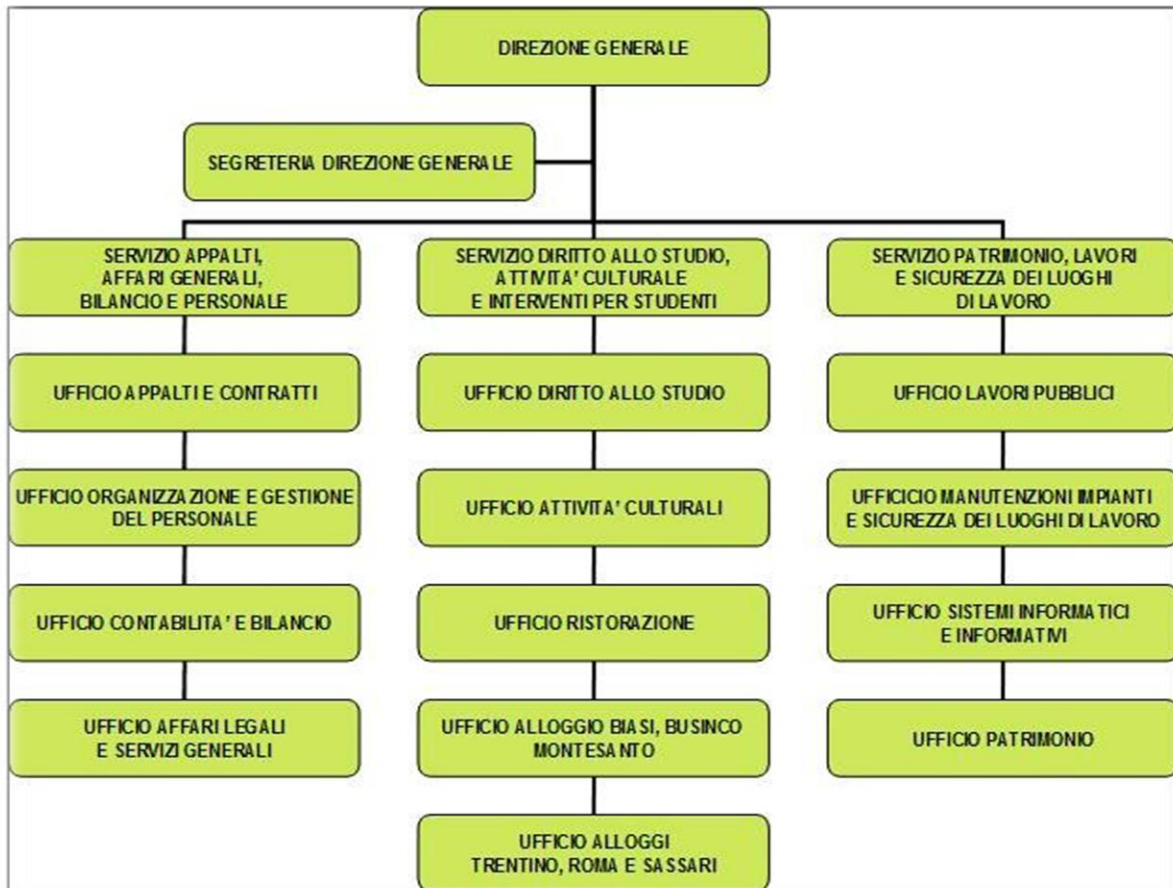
DIREZIONE GENERALE

SEGRETERIA DIREZIONE GENERALE

SERVIZIO APPALTI, AFFARI GENERALI, BILANCIO E PERSONALE

UFFICIO APPALTI E CONTRATTI

UFFICIO ORGANIZZAZIONE E GESTIIONE DEL PERSONALE

UFFICIO CONTABILITA' E BILANCIO

UFFICIO AFFARI LEGALI E SERVIZI GENERALI

SERVIZIO DIRITTO ALLO STUDIO, ATTIVITA' CULTURALE E INTERVENTI PER STUDENTI

UFFICIO DIRITTO ALLO STUDIO

UFFICIO ATTIVITA' CULTURALI

UFFICIO RISTORAZIONE

UFFICIO ALLOGGIO BIASI, BUSINCO MONTESANTO

UFFICIO ALLOGGI TRENTINO, ROMA E SASSARI

SERVIZIO PATRIMONIO, LAVORI E SICUREZZA DEI LUOGHI DI LAVORO

UFFICIO LAVORI PUBBLICI

UFFICICIO MANUTENZIONI IMPIANTI E SICUREZZA DEI LUOGHI DI LAVORO

UFFICIO SISTEMI INFORMATICI E INFORMATIVI

UFFICIO PATRIMONIO